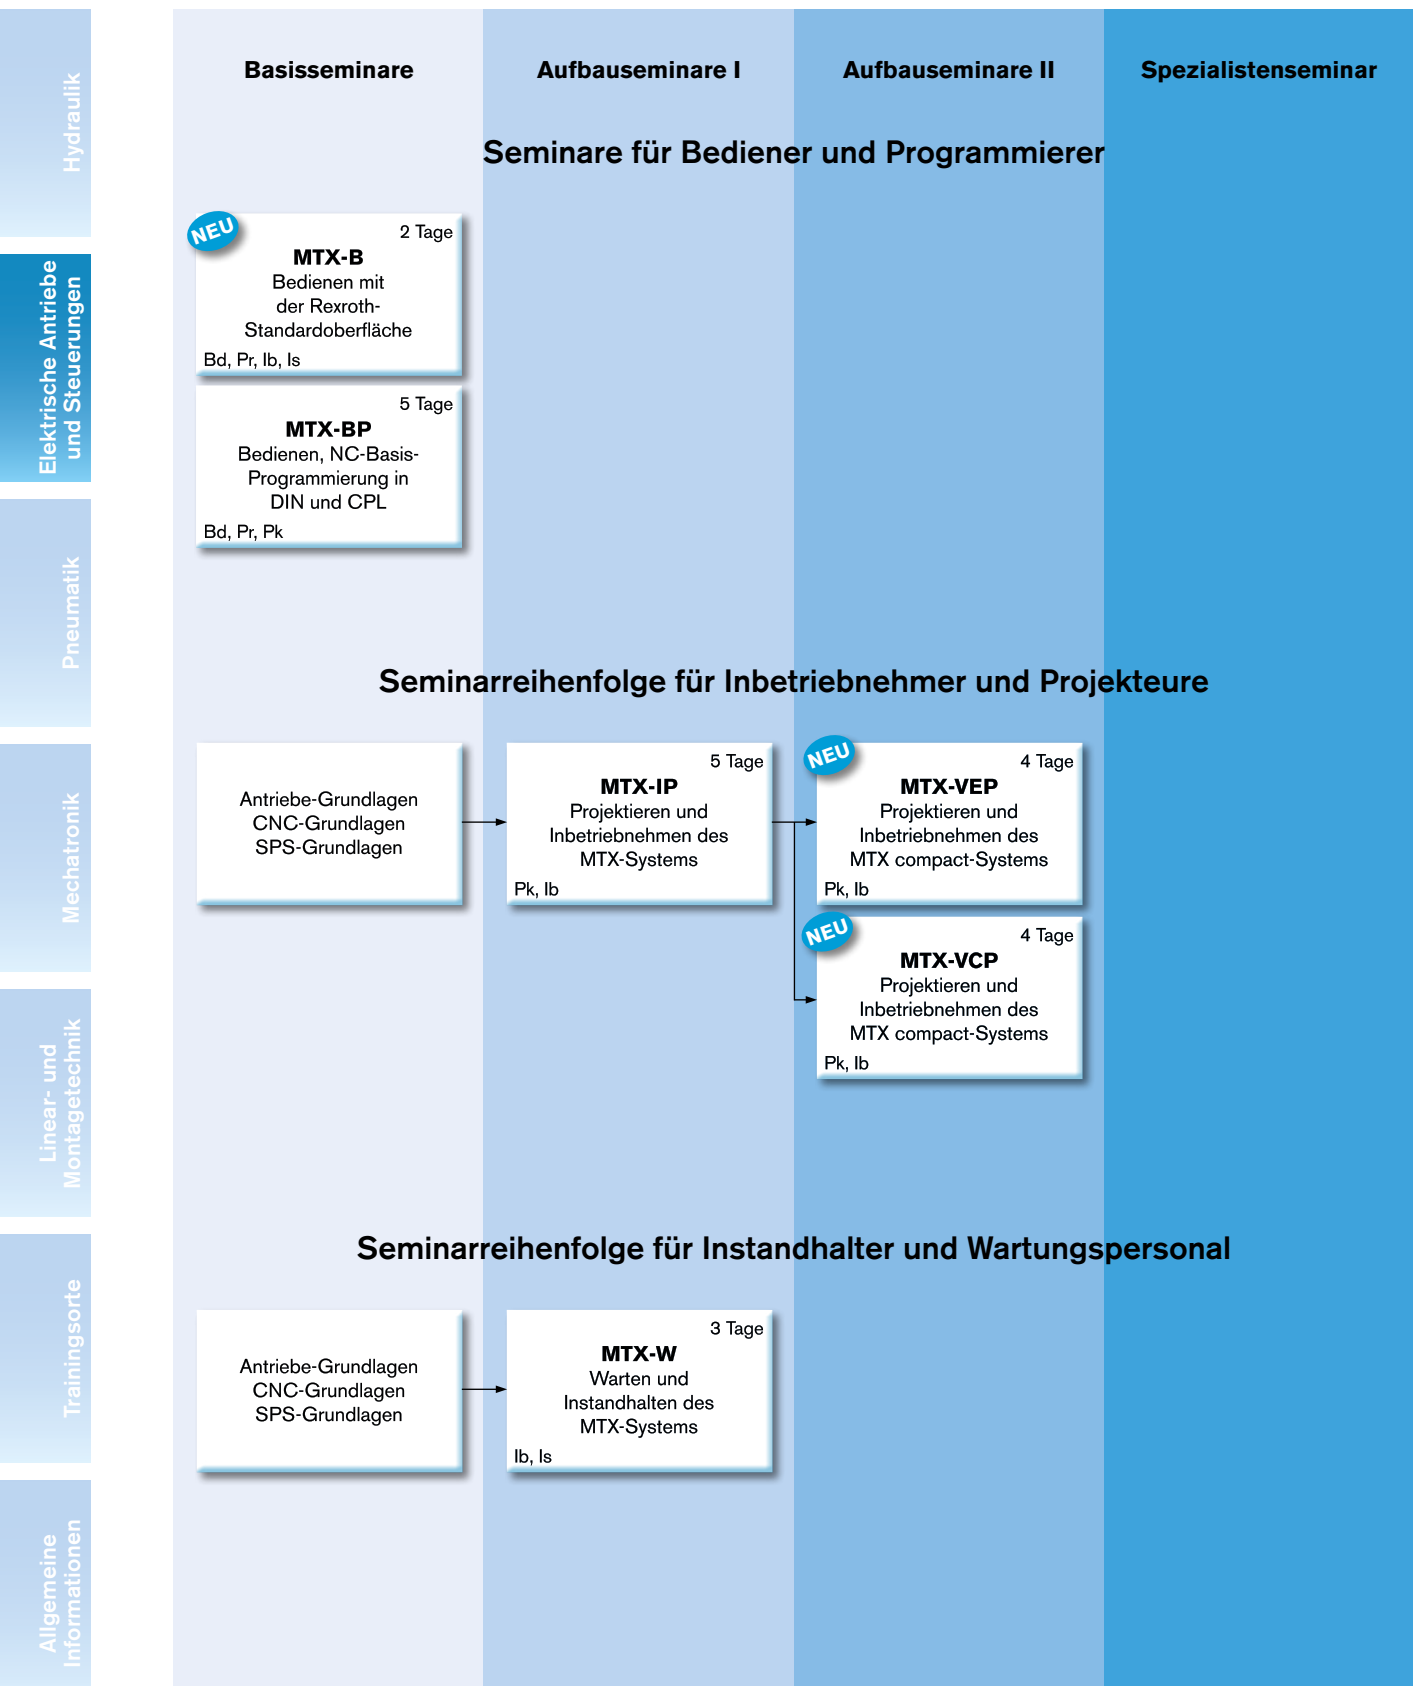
Hydraulik

Elektrische Antriebe und Steuerungen

Pneumatik

Mechatronik

Linear- und Montagetechnik

Trainingsorte

Allgemeine Informationen

Basisseminare

Aufbauseminare I

Aufbauseminare II

Spezialistenseminar

Seminare für Bediener und Programmierer

NEU

2 Tage
MTX-B
Bedienen mit der Rexroth-Standardoberfläche
Bd, Pr, Ib, Is

5 Tage
MTX-BP
Bedienen, NC-Basis-Programmierung in DIN und CPL
Bd, Pr, Pk

Seminarreihenfolge für Inbetriebnehmer und Projekteure

Antriebe-Grundlagen
CNC-Grundlagen
SPS-Grundlagen

5 Tage
MTX-IP
Projektieren und Inbetriebnehmen des MTX-Systems
Pk, Ib

NEU

4 Tage
MTX-VEP
Projektieren und Inbetriebnehmen des MTX compact-Systems
Pk, Ib

NEU

4 Tage
MTX-VCP
Projektieren und Inbetriebnehmen des MTX compact-Systems
Pk, Ib

Seminarreihenfolge für Instandhalter und Wartungspersonal

Antriebe-Grundlagen
CNC-Grundlagen
SPS-Grundlagen

3 Tage
MTX-W
Warten und Instandhalten des MTX-Systems
Ib, Is